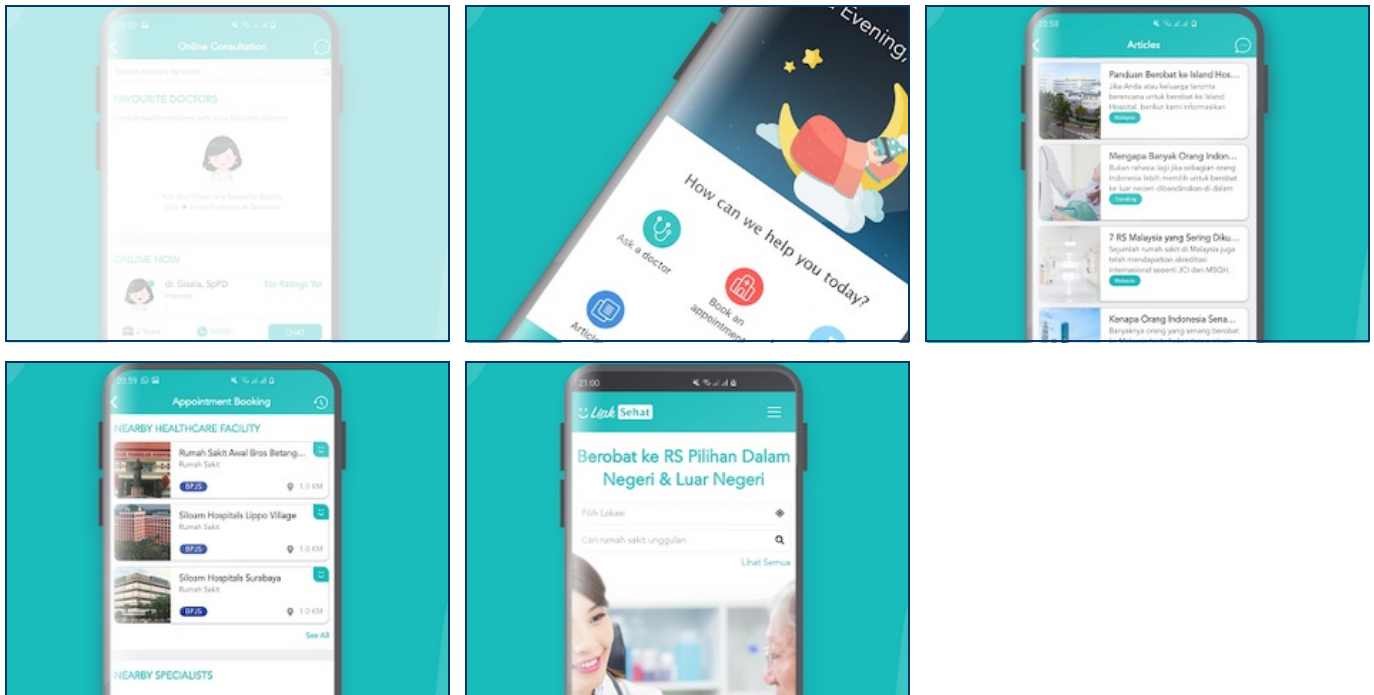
20:53
Online Consultation
Search doctors by name
FAVOURITE DOCTORS
Consult health problems with your favourite doctors
You don't have any favourite doctor, click ★ to mark doctor as favourite
ONLINE NOW
dr. Gisela, SpPD
Internist
No Ratings Yet
2 Years
10000
CHAT

Evening,
How can we help you today?
Ask a doctor
Book an appointment
Article

20:58
Articles
Panduan Berobat ke Island Hos...
Jika Anda atau keluarga tercinta berencana untuk berobat ke Island Hospital, berikut kami informasikan
Malaysia
Mengapa Banyak Orang Indon...
Bukan rahasia lagi jika sebagian orang Indonesia lebih memilih untuk berobat ke luar negeri dibandingkan di dalam
Trending
7 RS Malaysia yang Sering Diku...
Sejumlah rumah sakit di Malaysia juga telah mendapatkan akreditasi internasional seperti JCI dan MSQH.
Malaysia
Kenapa Orang Indonesia Sena...
Banyaknya orang yang senang berobat

20:59
Appointment Booking
NEARBY HEALTHCARE FACILITY
Rumah Sakit Awal Bros Betang...
Rumah Sakit
BPJS
1.0 KM
Siloam Hospitals Lippo Village
Rumah Sakit
BPJS
1.0 KM
Siloam Hospitals Surabaya
Rumah Sakit
BPJS
1.0 KM
See All
NEARBY SPECIALISTS

21:00
Link Sehat
Berobat ke RS Pilihan Dalam Negeri & Luar Negeri
Pilih Lokasi
Cari rumah sakit unggulan
Lihat Semua